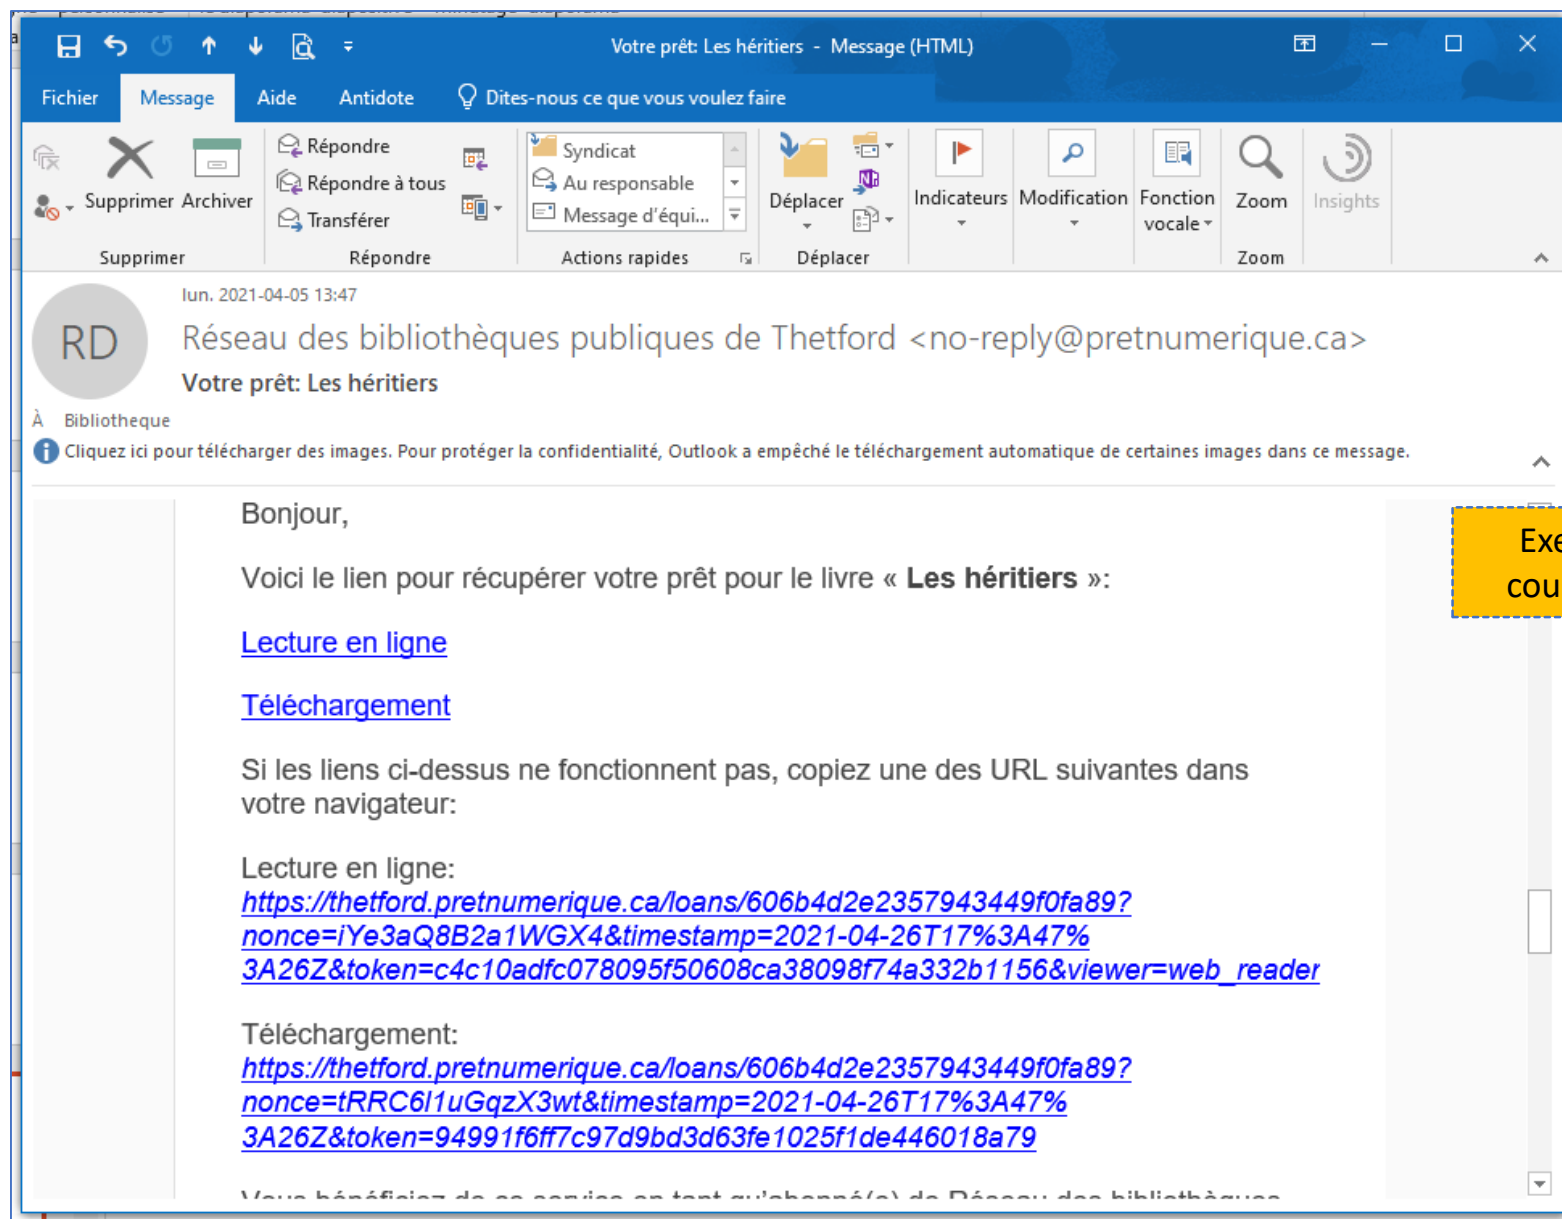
Votre prêt: Les héritiers - Message (HTML)

Fichier Message Aide Antidote Dites-nous ce que vous voulez faire

Supprimer Archiver
Supprimer

Répondre
Répondre à tous
Transférer
Répondre

Syndicat
Au responsable
Message d'équi...
Actions rapides

Déplacer
Déplacer

Indicateurs

Modification

Fonction vocale

Zoom
Zoom

Insights

lun. 2021-04-05 13:47

RD

Réseau des bibliothèques publiques de Thetford <no-reply@pretnumerique.ca>

Votre prêt: Les héritiers

À Bibliotheque

Cliquez ici pour télécharger des images. Pour protéger la confidentialité, Outlook a empêché le téléchargement automatique de certaines images dans ce message.

Bonjour,

Voici le lien pour récupérer votre prêt pour le livre « **Les héritiers** »:

Lecture en ligne

Téléchargement

Si les liens ci-dessus ne fonctionnent pas, copiez une des URL suivantes dans votre navigateur:

Lecture en ligne:
https://thetford.pretnumerique.ca/loans/606b4d2e2357943449f0fa89?nonce=iYe3aQ8B2a1WGX4&timestamp=2021-04-26T17%3A47%3A26Z&token=c4c10adfc078095f50608ca38098f74a332b1156&viewer=web_reader

Téléchargement:
https://thetford.pretnumerique.ca/loans/606b4d2e2357943449f0fa89?nonce=tRRC6l1uGqzX3wt&timestamp=2021-04-26T17%3A47%3A26Z&token=94991f6ff7c97d9bd3d63fe1025f1de446018a79

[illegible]

Exe
cou